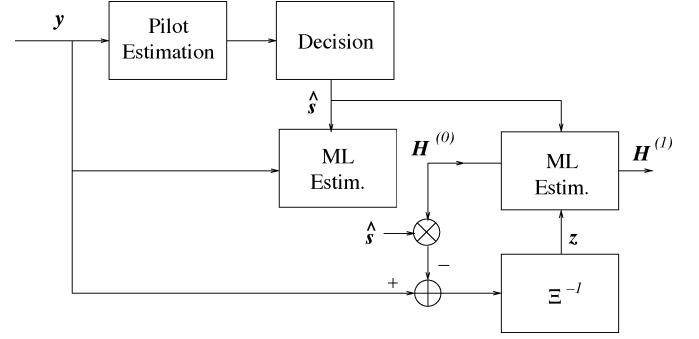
$\boldsymbol{y}$

Pilot Estimation

Decision

$\hat{\boldsymbol{s}}$

ML Estim.

$\boldsymbol{H}^{(0)}$

ML Estim.

$\boldsymbol{H}^{(1)}$

$\hat{\boldsymbol{s}}$

$\boldsymbol{z}$

$-$

$+$

$\Xi^{-1}$